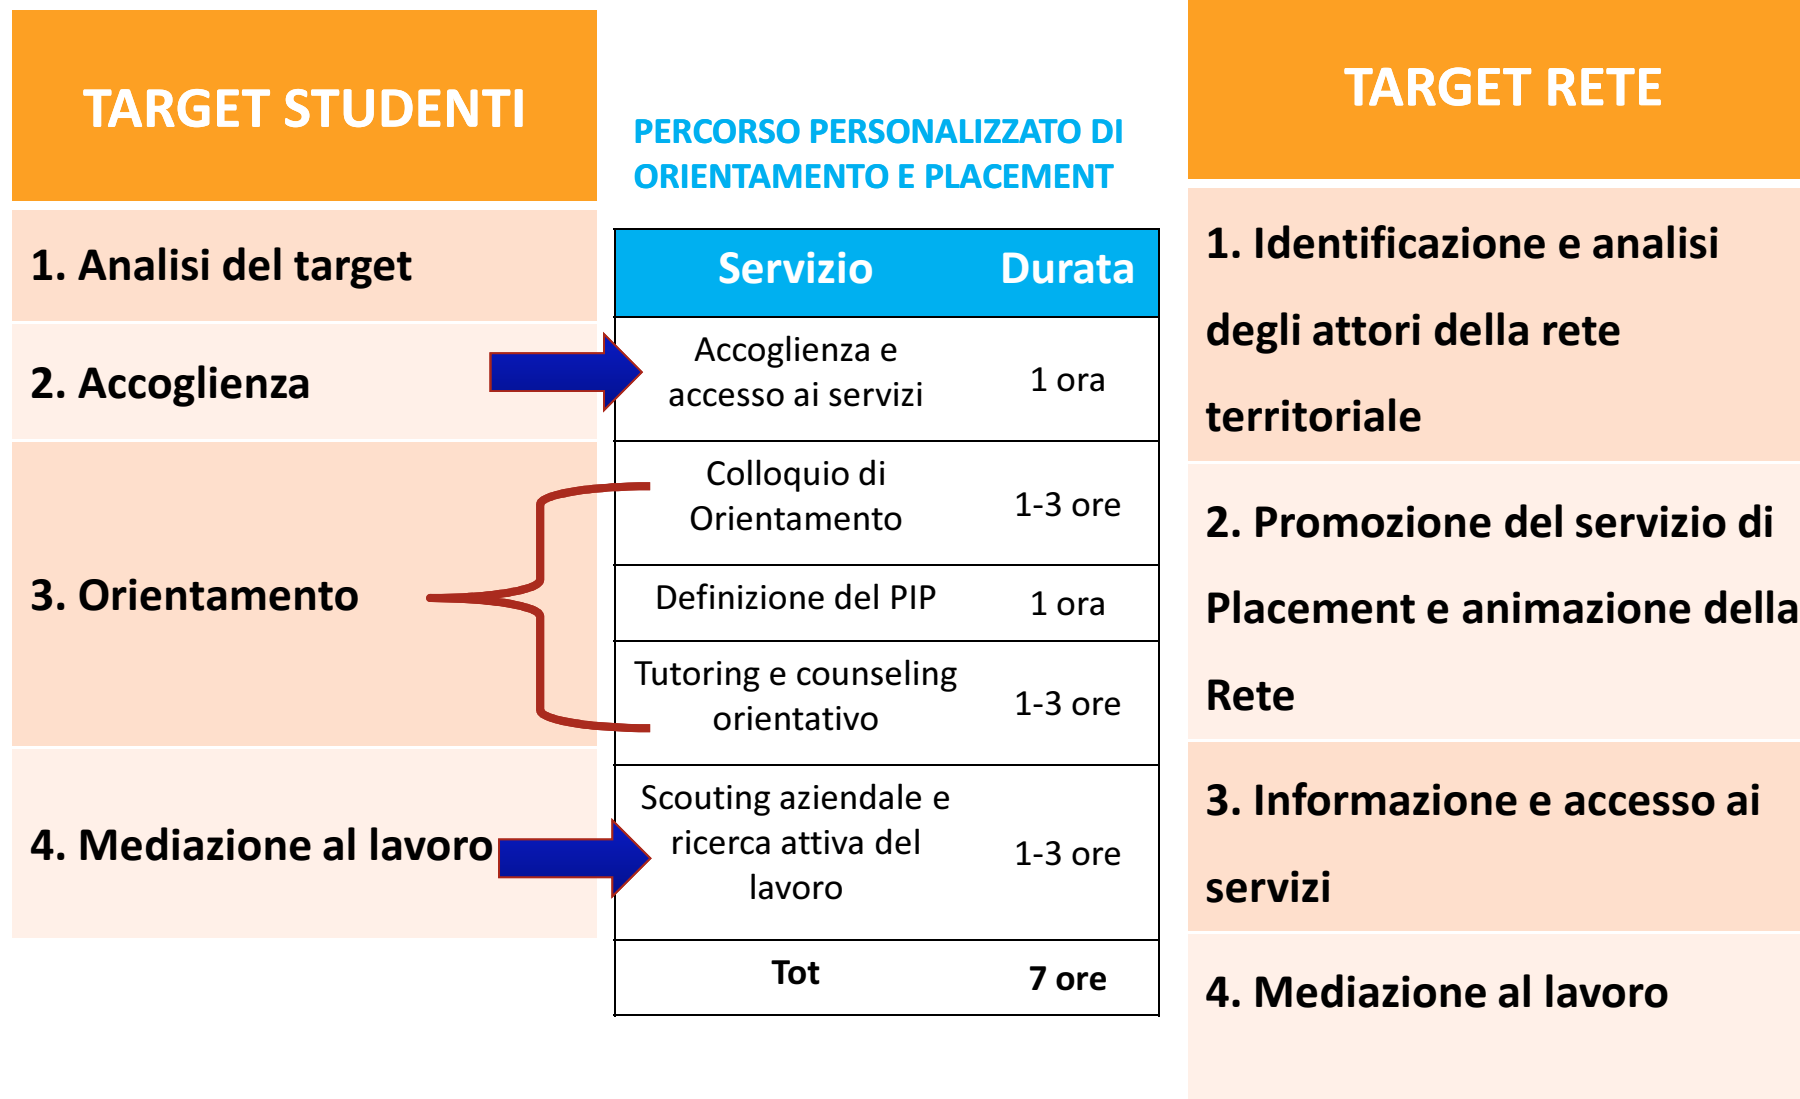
TARGET STUDENTI

1. Analisi del target

2. Accoglienza

3. Orientamento

4. Mediazione al lavoro

PERCORSO PERSONALIZZATO DI ORIENTAMENTO E PLACEMENT

| Servizio | Durata |
|---|---|
| Accoglienza e accesso ai servizi | 1 ora |
| Colloquio di Orientamento | 1-3 ore |
| Definizione del PIP | 1 ora |
| Tutoring e counseling orientativo | 1-3 ore |
| Scouting aziendale e ricerca attiva del lavoro | 1-3 ore |
| Tot | 7 ore |

TARGET RETE

1. Identificazione e analisi degli attori della rete territoriale

2. Promozione del servizio di Placement e animazione della Rete

3. Informazione e accesso ai servizi

4. Mediazione al lavoro